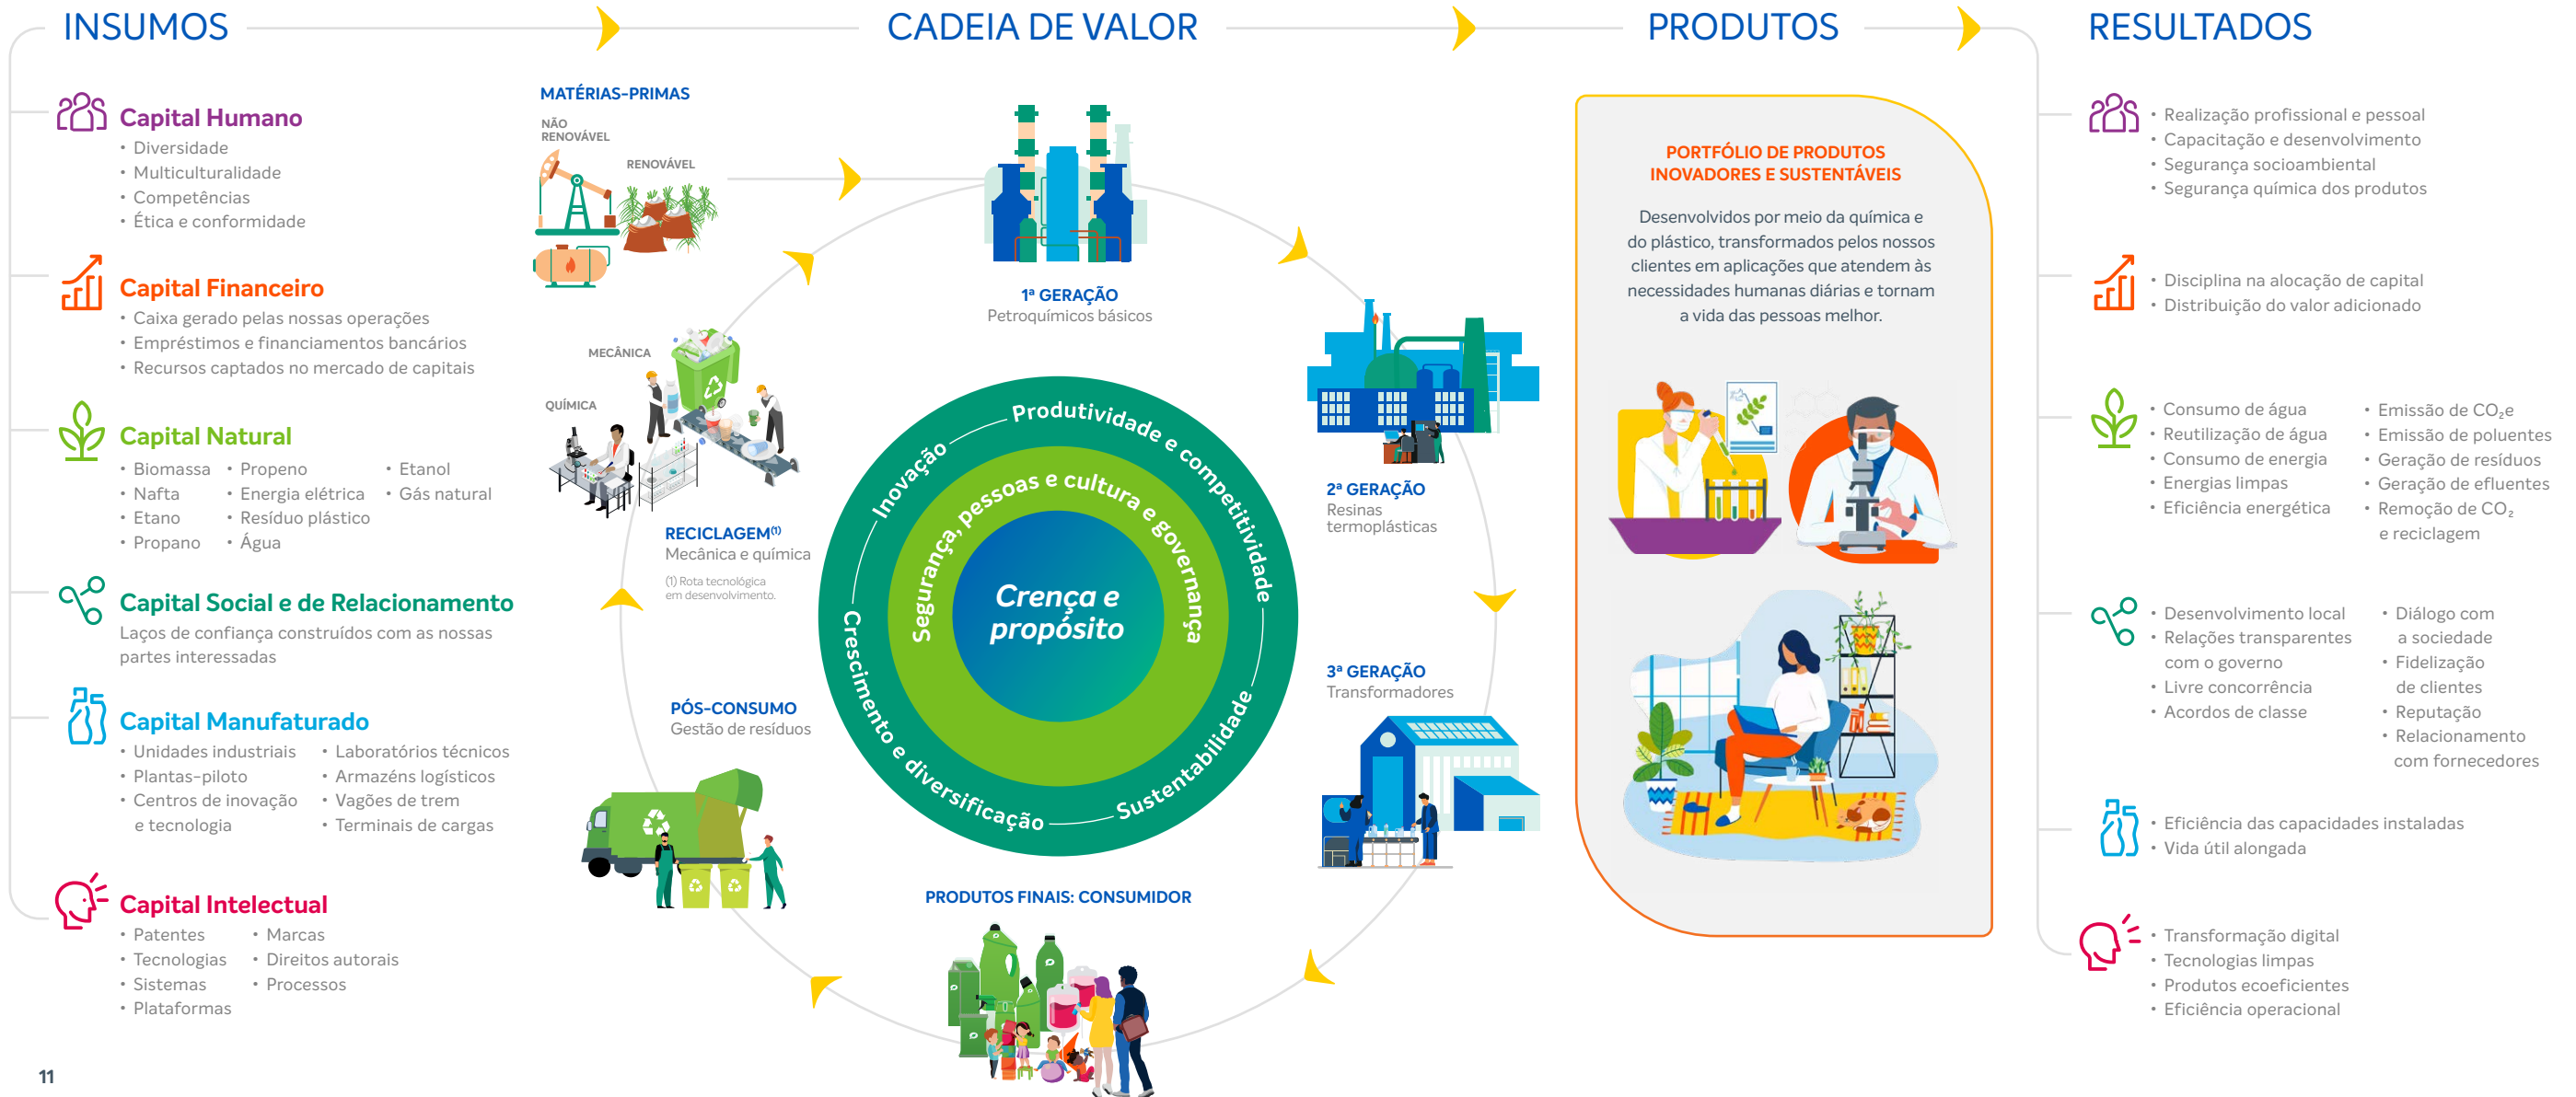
INSUMOS

CADEIA DE VALOR

PRODUTOS

RESULTADOS

Capital Humano
• Diversidade
• Multiculturalidade
• Competências
• Ética e conformidade

Capital Financeiro
• Caixa gerado pelas nossas operações
• Empréstimos e financiamentos bancários
• Recursos captados no mercado de capitais

Capital Natural
• Biomassa
• Nafta
• Etano
• Propano
• Propeno
• Energia elétrica
• Resíduo plástico
• Água
• Etanol
• Gás natural

Capital Social e de Relacionamento
Laços de confiança construídos com as nossas partes interessadas

Capital Manufaturado
• Unidades industriais
• Plantas-piloto
• Centros de inovação e tecnologia
• Laboratórios técnicos
• Armazéns logísticos
• Vagões de trem
• Terminais de cargas

Capital Intelectual
• Patentes
• Tecnologias
• Sistemas
• Plataformas
• Marcas
• Direitos autorais
• Processos

MATÉRIAS-PRIMAS
NÃO RENOVÁVEL
RENOVÁVEL

1ª GERAÇÃO
Petroquímicos básicos

MECÂNICA
QUÍMICA
RECICLAGEM⁽¹⁾
Mecânica e química
(1) Rota tecnológica em desenvolvimento.

2ª GERAÇÃO
Resinas termoplásticas

Produtividade e competitividade
Inovação
Segurança, pessoas e cultura e governança
Crença e propósito
Crescimento e diversificação
Sustentabilidade

PÓS-CONSUMO
Gestão de resíduos

3ª GERAÇÃO
Transformadores

PRODUTOS FINAIS: CONSUMIDOR

PORTFÓLIO DE PRODUTOS INOVADORES E SUSTENTÁVEIS

Desenvolvidos por meio da química e do plástico, transformados pelos nossos clientes em aplicações que atendem às necessidades humanas diárias e tornam a vida das pessoas melhor.

• Realização profissional e pessoal
• Capacitação e desenvolvimento
• Segurança socioambiental
• Segurança química dos produtos

• Disciplina na alocação de capital
• Distribuição do valor adicionado

• Consumo de água
• Reutilização de água
• Consumo de energia
• Energias limpas
• Eficiência energética
• Emissão de $CO_2e$
• Emissão de poluentes
• Geração de resíduos
• Geração de efluentes
• Remoção de $CO_2$ e reciclagem

• Desenvolvimento local
• Relações transparentes com o governo
• Livre concorrência
• Acordos de classe
• Diálogo com a sociedade
• Fidelização de clientes
• Reputação
• Relacionamento com fornecedores

• Eficiência das capacidades instaladas
• Vida útil alongada

• Transformação digital
• Tecnologias limpas
• Produtos ecoeficientes
• Eficiência operacional

11